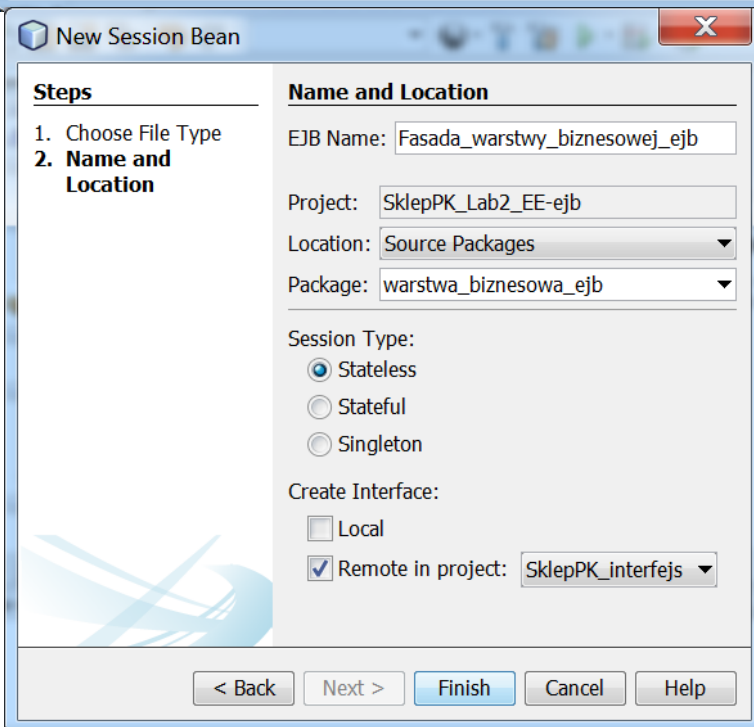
New Session Bean

Steps

1. Choose File Type
2. Name and Location

Name and Location

EJB Name: Fasada_warstwy_biznesowej_ejb

Project: SklepPK_Lab2_EE-ejb

Location: Source Packages

Package: warstwa_biznesowa_ejb

Session Type:

Stateless

Stateful

Singleton

Create Interface:

Local

Remote in project: SklepPK_interfejs

< Back
Next >
Finish
Cancel
Help